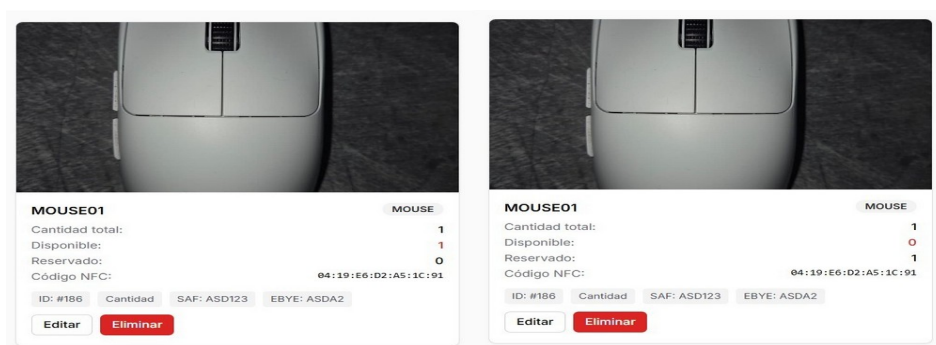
MOUSE01
MOUSE
Cantidad total: 1
Disponible: 1
Reservado: 0
Código NFC: 04:19:E6:D2:A5:1C:91
ID: #186
Cantidad
SAF: ASD123
EBYE: ASDA2
Editar
Eliminar

MOUSE01
MOUSE
Cantidad total: 1
Disponible: 0
Reservado: 1
Código NFC: 04:19:E6:D2:A5:1C:91
ID: #186
Cantidad
SAF: ASD123
EBYE: ASDA2
Editar
Eliminar